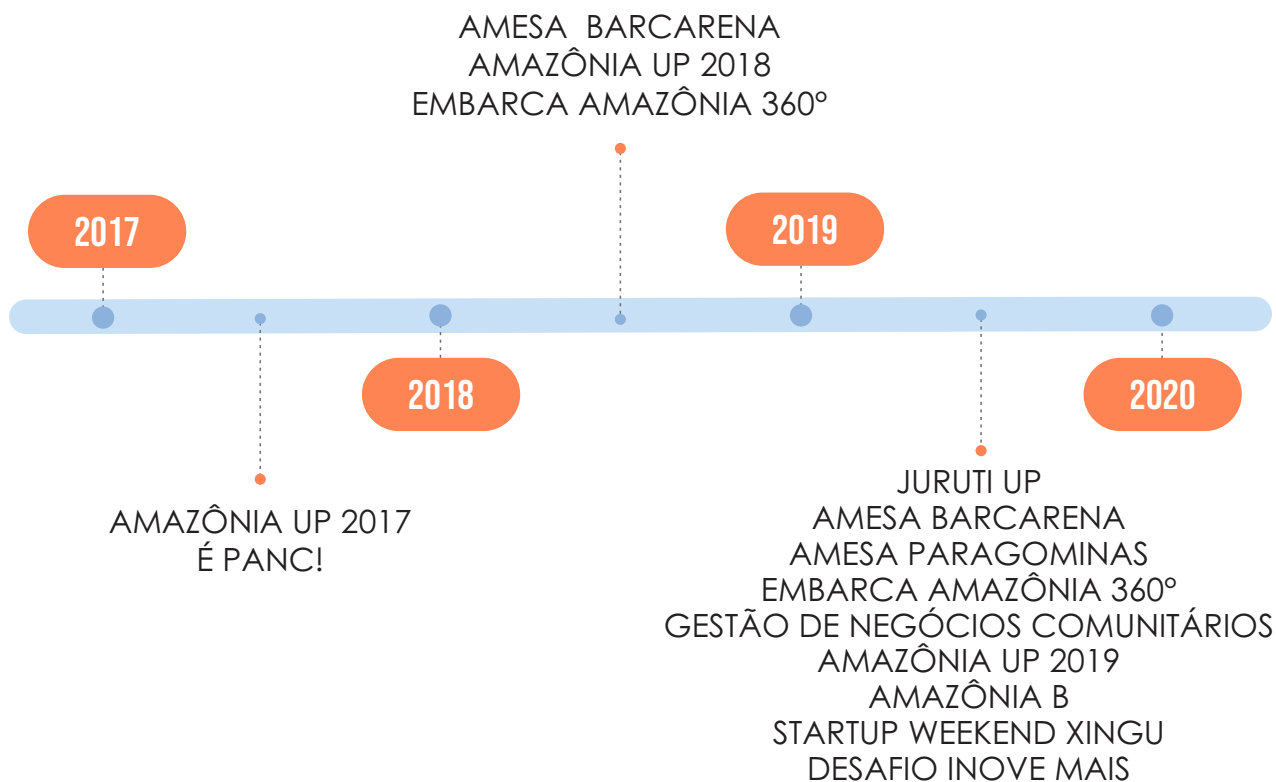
AMESA BARCARENA
AMAZÔNIA UP 2018
EMBARCA AMAZÔNIA 360º

2017

2019

2018

2020

AMAZÔNIA UP 2017
É PANC!

JURUTI UP
AMESA BARCARENA
AMESA PARAGOMINAS
EMBARCA AMAZÔNIA 360º
GESTÃO DE NEGÓCIOS COMUNITÁRIOS
AMAZÔNIA UP 2019
AMAZÔNIA B
STARTUP WEEKEND XINGU
DESAFIO INOVE MAIS